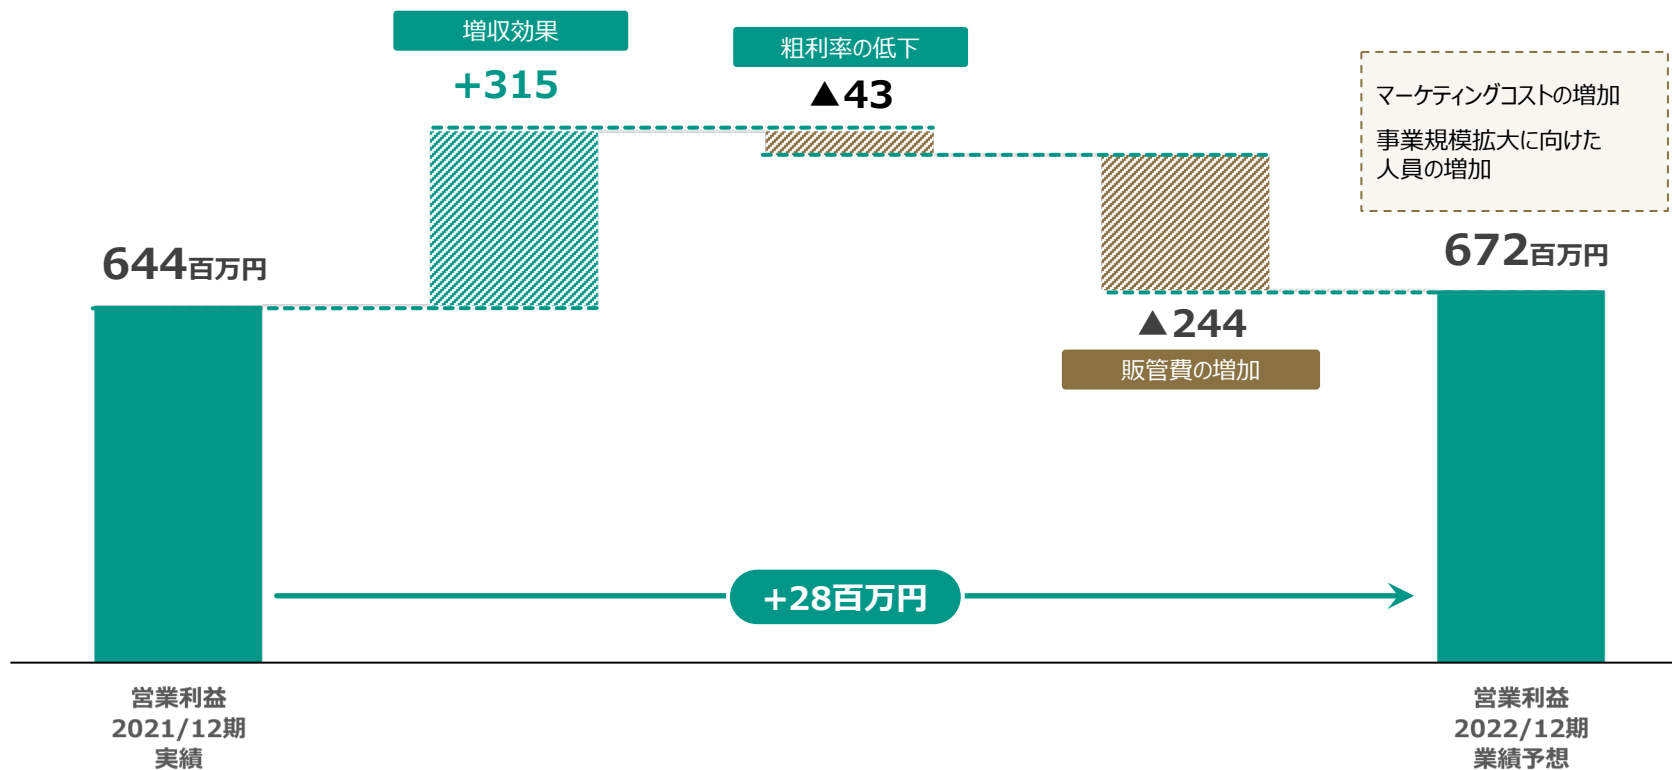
増収効果

+315

粗利率の低下

▲43

マーケティングコストの増加

事業規模拡大に向けた人員の増加

644百万円

672百万円

▲244

販管費の増加

+28百万円

営業利益
2021/12期
実績

営業利益
2022/12期
業績予想